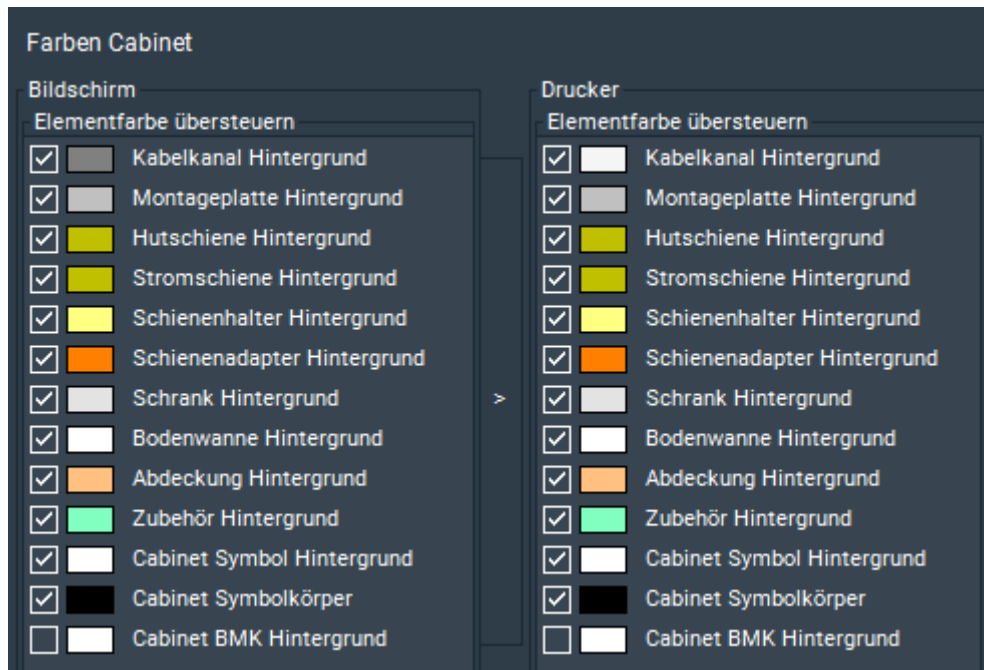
Farben Cabinet

Bildschirm

Elementfarbe übersteuern

Kabelkanal Hintergrund
Montageplatte Hintergrund
Hutschiene Hintergrund
Stromschiene Hintergrund
Schienenhalter Hintergrund
Schienenadapter Hintergrund
Schrank Hintergrund
Bodenwanne Hintergrund
Abdeckung Hintergrund
Zubehör Hintergrund
Cabinet Symbol Hintergrund
Cabinet Symbolkörper
Cabinet BMK Hintergrund

>

Drucker

Elementfarbe übersteuern

Kabelkanal Hintergrund
Montageplatte Hintergrund
Hutschiene Hintergrund
Stromschiene Hintergrund
Schienenhalter Hintergrund
Schienenadapter Hintergrund
Schrank Hintergrund
Bodenwanne Hintergrund
Abdeckung Hintergrund
Zubehör Hintergrund
Cabinet Symbol Hintergrund
Cabinet Symbolkörper
Cabinet BMK Hintergrund